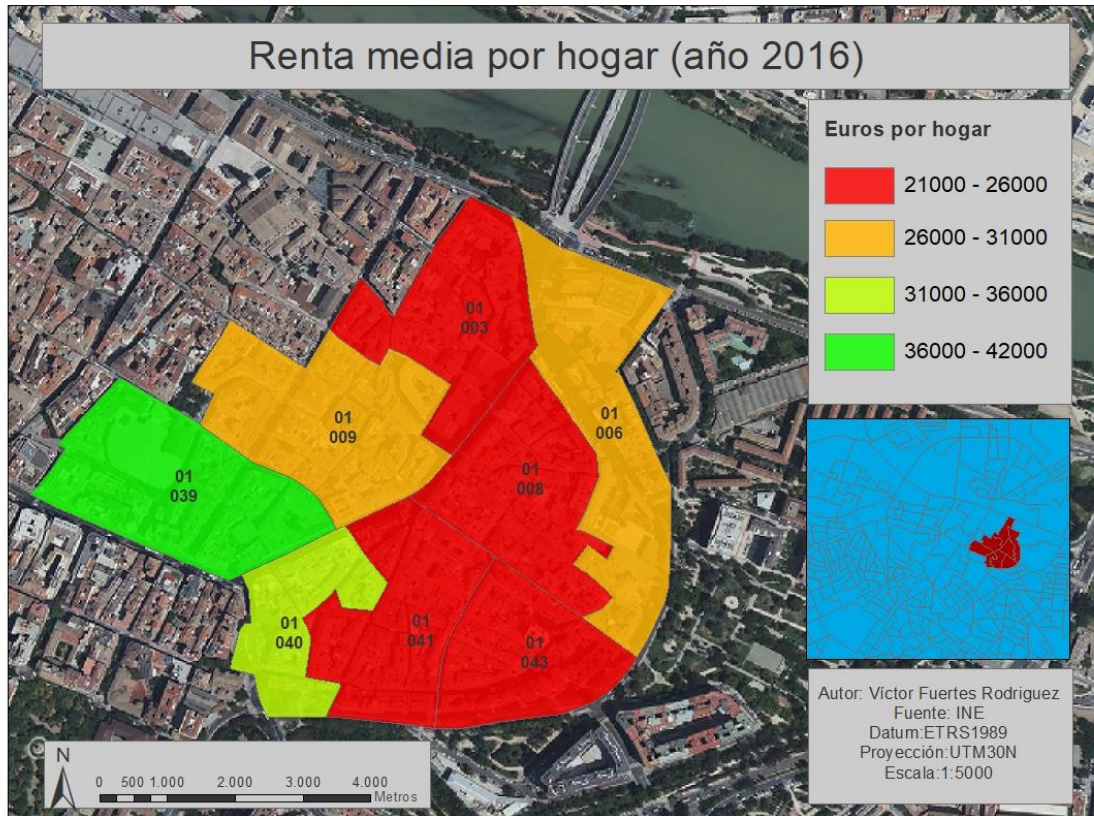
Renta media por hogar (año 2016)

Euros por hogar

21000 - 26000

26000 - 31000

31000 - 36000

36000 - 42000

01
003

01
009

01
006

01
039

01
008

01
040

01
041

01
043

Autor: Víctor Fuertes Rodriguez
Fuente: INE
Datum:ETRS1989
Proyección:UTM30N
Escala:1:5000

N

0 500 1.000 2.000 3.000 4.000
Metros